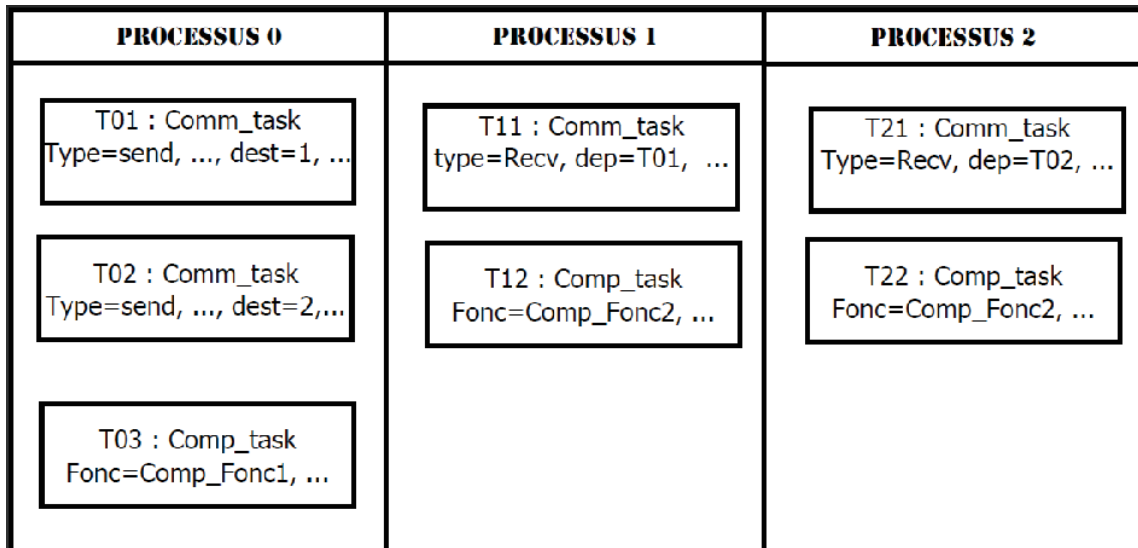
| PROCESSUS 0 | PROCESSUS 1 | PROCESSUS 2 |
|---|---|---|
| T01 : Comm_task Type=send, ..., dest=1, ... | T11 : Comm_task type=Recv, dep=T01, ... | T21 : Comm_task Type=Recv, dep=T02, ... |
| T02 : Comm_task Type=send, ..., dest=2,... | T12 : Comp_task Fonc=Comp_Fonc2, ... | T22 : Comp_task Fonc=Comp_Fonc2, ... |
| T03 : Comp_task Fonc=Comp_Fonc1, ... | | |